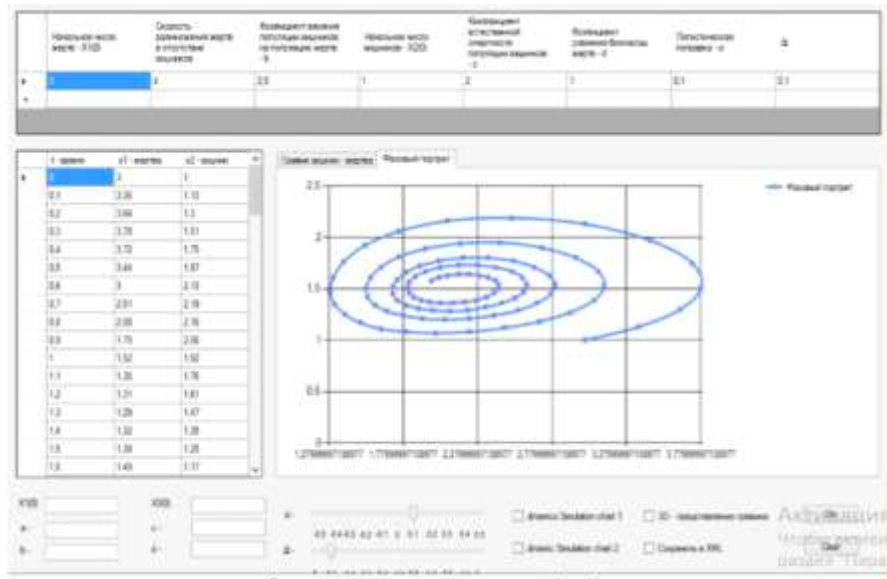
| | Начальное число жертв - X1(0) | Скорость размножения жертв в отсутствие хищников | Коэффициент давления популяции хищников на популяцию жертв - b | Начальное число хищников - X2(0) | Коэффициент естественной смертности популяции хищников - c | Коэффициент давления биомассы жертв - d | Логистическая поправка - e | Δ |
|---|---|---|---|---|---|---|---|---|
| ▸ | 3 | 4 | 2.5 | 1 | 2 | 1 | 0.1 | 0.1 |
| * | | | | | | | | |

| | t - время | x1 - жертвы | x2 - хищники |
|---|---|---|---|
| ▸ | 0 | 3 | 1 |
| | 0.1 | 3.26 | 1.13 |
| | 0.2 | 3.64 | 1.3 |
| | 0.3 | 3.76 | 1.51 |
| | 0.4 | 3.72 | 1.75 |
| | 0.5 | 3.44 | 1.97 |
| | 0.6 | 3 | 2.13 |
| | 0.7 | 2.51 | 2.19 |
| | 0.8 | 2.08 | 2.16 |
| | 0.9 | 1.75 | 2.06 |
| | 1 | 1.52 | 1.92 |
| | 1.1 | 1.36 | 1.76 |
| | 1.2 | 1.31 | 1.61 |
| | 1.3 | 1.29 | 1.47 |
| | 1.4 | 1.32 | 1.36 |
| | 1.5 | 1.38 | 1.25 |
| | 1.6 | 1.49 | 1.17 |

График хищник - жертва | Фазовый портрет

Фазовый портрет

2.5
2
1.5
1
0.5
0

1.27699997138977 1.77699997138977 2.27699997138977 2.77699997138977 3.27699997138977 3.77699997138977

X1(0) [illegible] X2(0) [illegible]
a- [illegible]
b- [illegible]

e- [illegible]
-0.5 -0.4 -0.3 -0.2 -0.1 0 0.1 0.2 0.3 0.4 0.5
Δ- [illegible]

Анимация Simulation chart 1
Анимация Simulation chart 2
3D - представление графика
Сохранить в XML
OK
Clear

Активация
Чтобы активиро
раздел "Пара